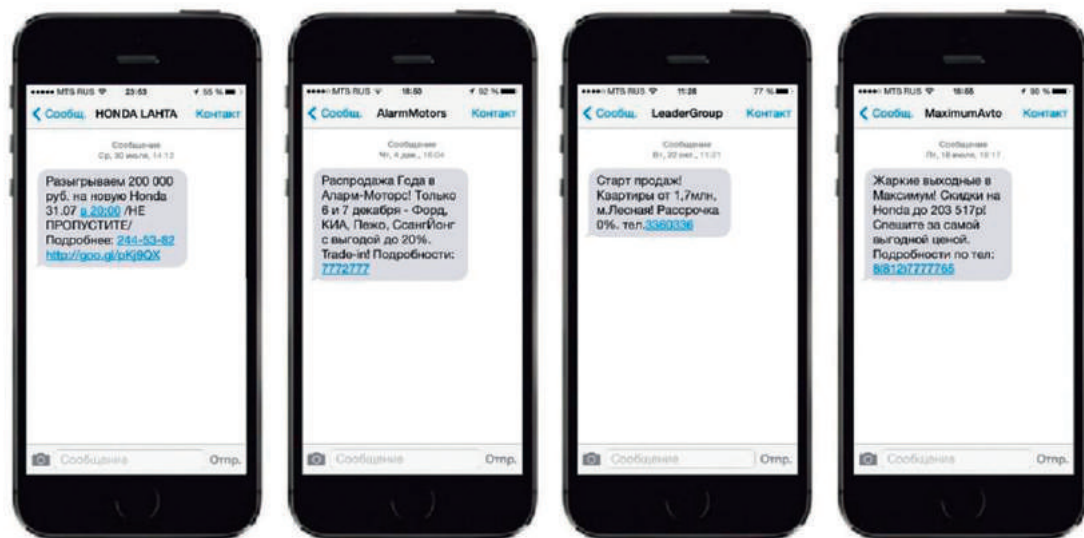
MTS RUS 23:53 55 %

Сообщ. HONDA LAHTA Контакт

Сообщение
Ср, 30 июля, 14:12

Разыгрываем 200 000 руб. на новую Honda 31.07 в 20:00 /НЕ ПРОПУСТИТЕ/ Подробнее: 244-53-82 http://goo.gl/pKj9QX

Сообщение Отпр.

MTS RUS 18:50 92 %

Сообщ. AlarmMotors Контакт

Сообщение
Чт, 4 дек., 16:04

Распродажа Года в Аларм-Моторс! Только 6 и 7 декабря - Форд, КИА, Пежо, СсангЙонг с выгодой до 20%. Trade-in! Подробности: 7772777

Сообщение Отпр.

MTS RUS 11:28 77 %

Сообщ. LeaderGroup Контакт

Сообщение
Вт, 20 окт., 11:21

Старт продаж! Квартиры от 1,7млн, м.Лесная! Рассрочка 0%. тел.3360336

Сообщение Отпр.

MTS RUS 18:55 90 %

Сообщ. MaximumAvto Контакт

Сообщение
Пн, 18 июля, 18:17

Жаркие выходные в Максимум! Скидки на Honda до 203 517р! Спешите за самой выгодной ценой. Подробности по тел: 8(812)7777765

Сообщение Отпр.